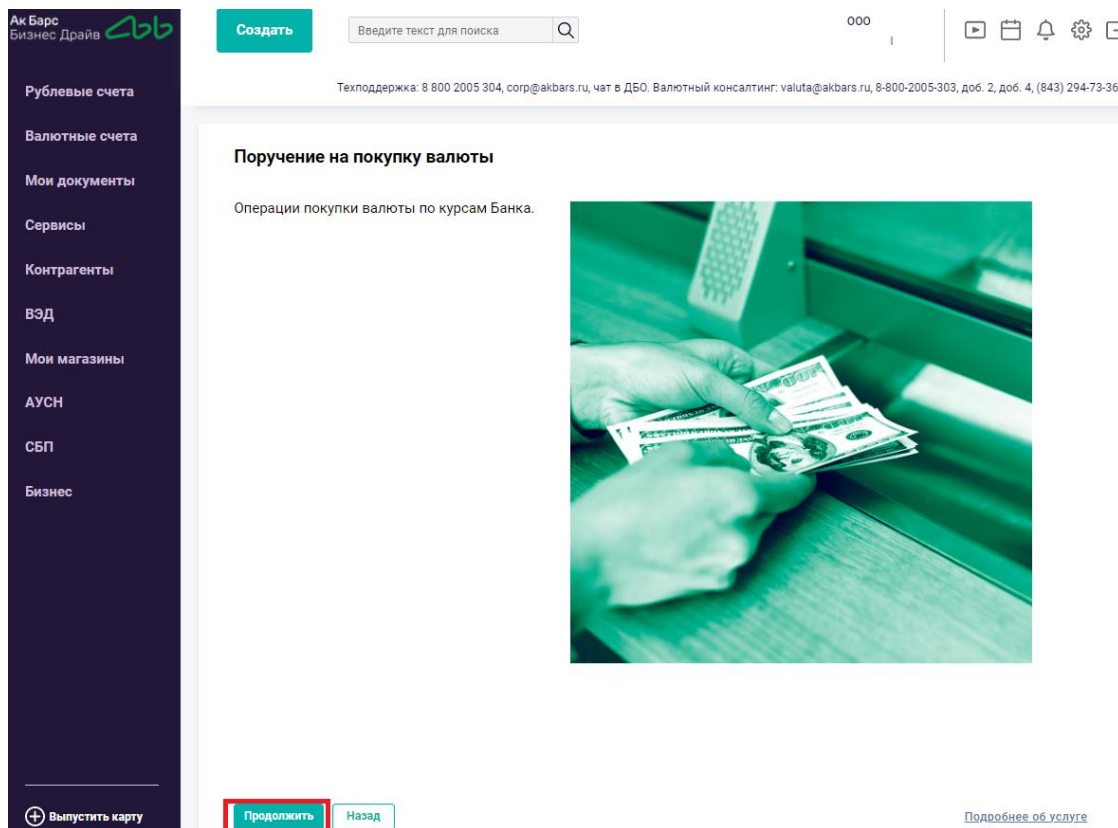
Ак Барс
Бизнес Драйв

Создать

Введите текст для поиска

ООО

Рублевые счета

Валютные счета

Мои документы

Сервисы

Контрагенты

ВЭД

Мои магазины

АУСН

СБП

Бизнес

Выпустить карту

Техподдержка: 8 800 2005 304, corp@akbars.ru, чат в ДБО. Валютный консалтинг: valuta@akbars.ru, 8-800-2005-303, доб. 2, доб. 4, (843) 294-73-36

Поручение на покупку валюты

Операции покупки валюты по курсам Банка.

Продолжить

Назад

Подробнее об услуге